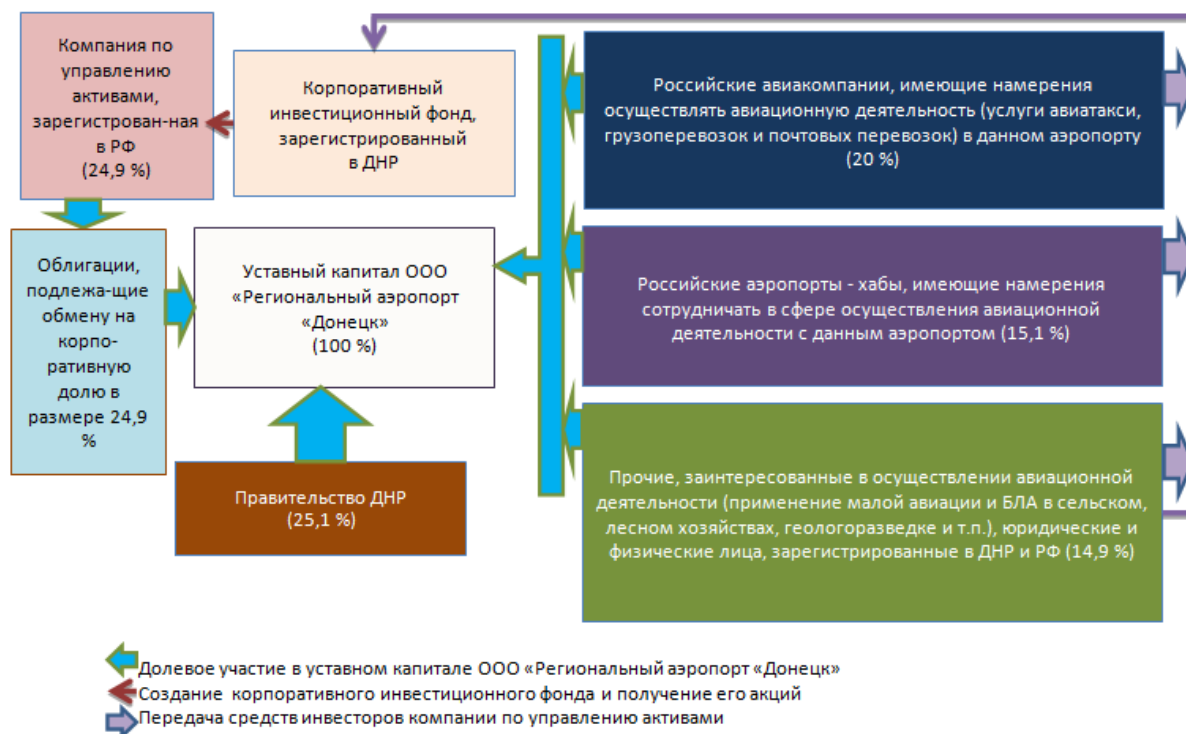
Компания по управлению активами, зарегистрован-ная в РФ (24,9 %)

Корпоративный инвестиционный фонд, зарегистрированный в ДНР

Российские авиакомпании, имеющие намерения осуществлять авиационную деятельность (услуги авиатакси, грузоперевозок и почтовых перевозок) в данном аэропорту (20 %)

Облигации, подлежа-щие обмену на корпо-ративную долю в размере 24,9 %

Уставный капитал ООО «Региональный аэропорт «Донецк» (100 %)

Российские аэропорты - хабы, имеющие намерения сотрудничать в сфере осуществления авиационной деятельности с данным аэропортом (15,1 %)

Правительство ДНР (25,1 %)

Прочие, заинтересованные в осуществлении авиационной деятельности (применение малой авиации и БЛА в сельском, лесном хозяйствах, геологоразведке и т.п.), юридические и физические лица, зарегистрированные в ДНР и РФ (14,9 %)

Долевое участие в уставном капитале ООО «Региональный аэропорт «Донецк»
Создание корпоративного инвестиционного фонда и получение его акций
Передача средств инвесторов компании по управлению активами